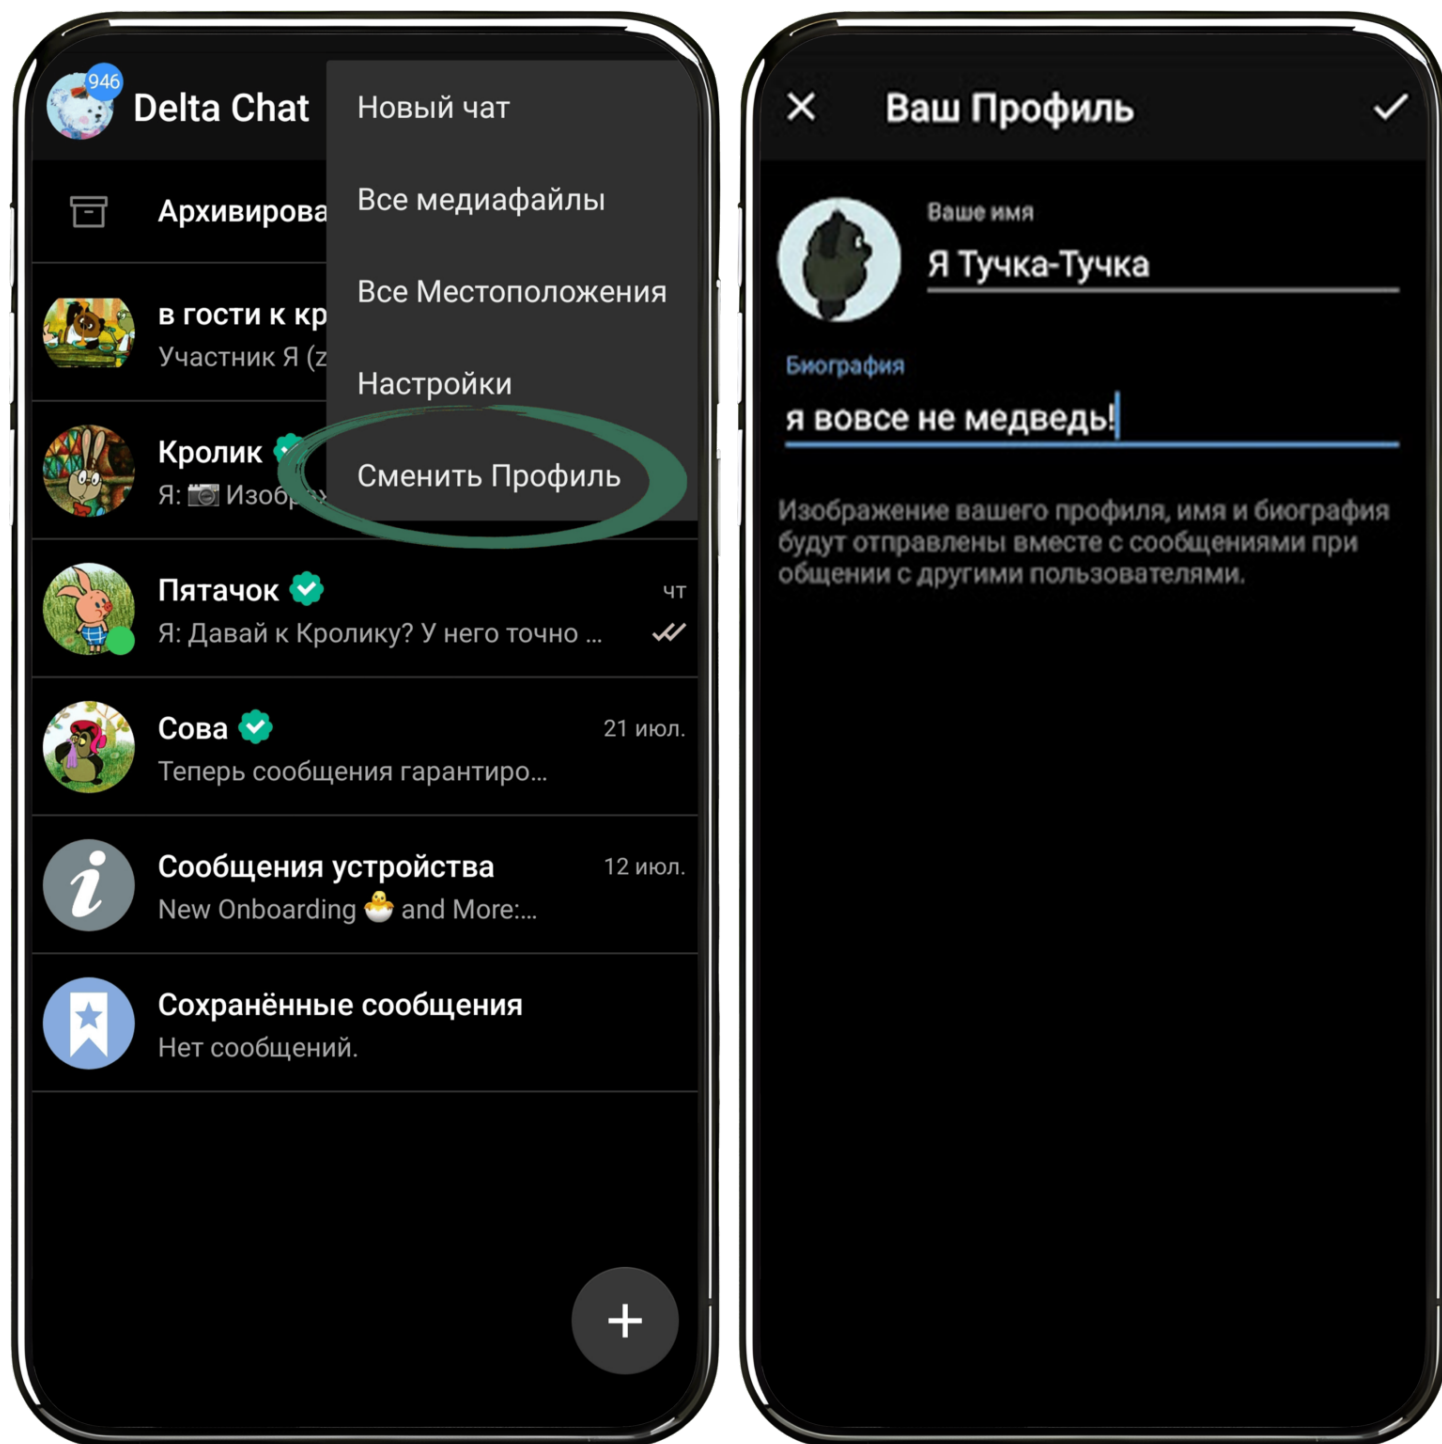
946
Delta Chat

Новый чат
Все медиафайлы
Все Местоположения
Настройки
Сменить Профиль

Архивирова

в гости к кр
Участник Я (z

Кролик
Я: 📷 Изоб

Пятачок
чт
Я: Давай к Кролику? У него точно ...

Сова
21 июл.
Теперь сообщения гарантиро...

Сообщения устройства
12 июл.
New Onboarding 🐣 and More:...

Сохранённые сообщения
Нет сообщений.

+

Ваш Профиль

Ваше имя
Я Тучка-Тучка

Биография
я вовсе не медведь!

Изображение вашего профиля, имя и биография будут отправлены вместе с сообщениями при общении с другими пользователями.